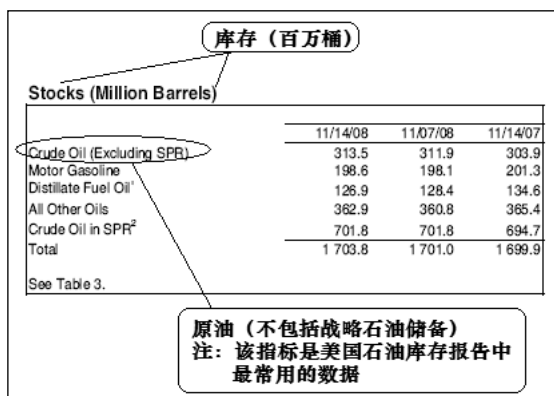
库存（百万桶）

Stocks (Million Barrels)

| | 11/14/08 | 11/07/08 | 11/14/07 |
|---|---|---|---|
| Crude Oil (Excluding SPR) | 313.5 | 311.9 | 303.9 |
| Motor Gasoline | 198.6 | 198.1 | 201.3 |
| Distillate Fuel Oil$^1$ | 126.9 | 128.4 | 134.6 |
| All Other Oils | 362.9 | 360.8 | 365.4 |
| Crude Oil in SPR$^2$ | 701.8 | 701.8 | 694.7 |
| Total | 1 703.8 | 1 701.0 | 1 699.9 |

See Table 3.

原油（不包括战略石油储备）
注：该指标是美国石油库存报告中最常用的数据